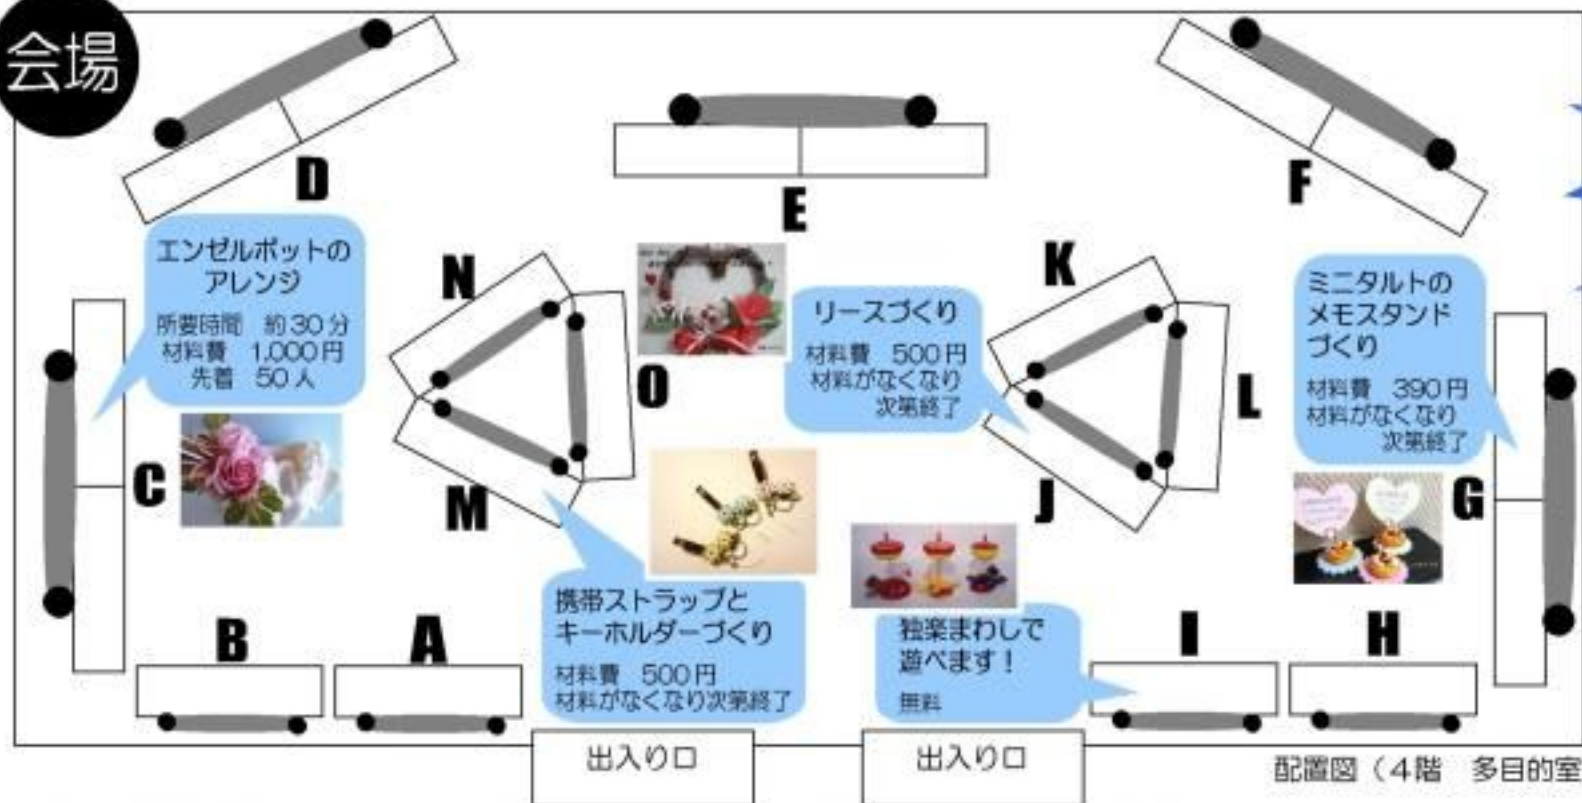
会場

D

E

F

エンゼルポットのアレンジ
所要時間　約30分
材料費　1,000円
先着　50人

N

K

リースづくり
材料費　500円
材料がなくなり次第終了

ミニタルトのメモスタンドづくり
材料費　390円
材料がなくなり次第終了

O

L

C

M

J

G

携帯ストラップとキーホルダーづくり
材料費　500円
材料がなくなり次第終了

独楽まわしで遊べます！
無料

B

A

I

H

出入り口

出入り口

配置図（4階　多目的室